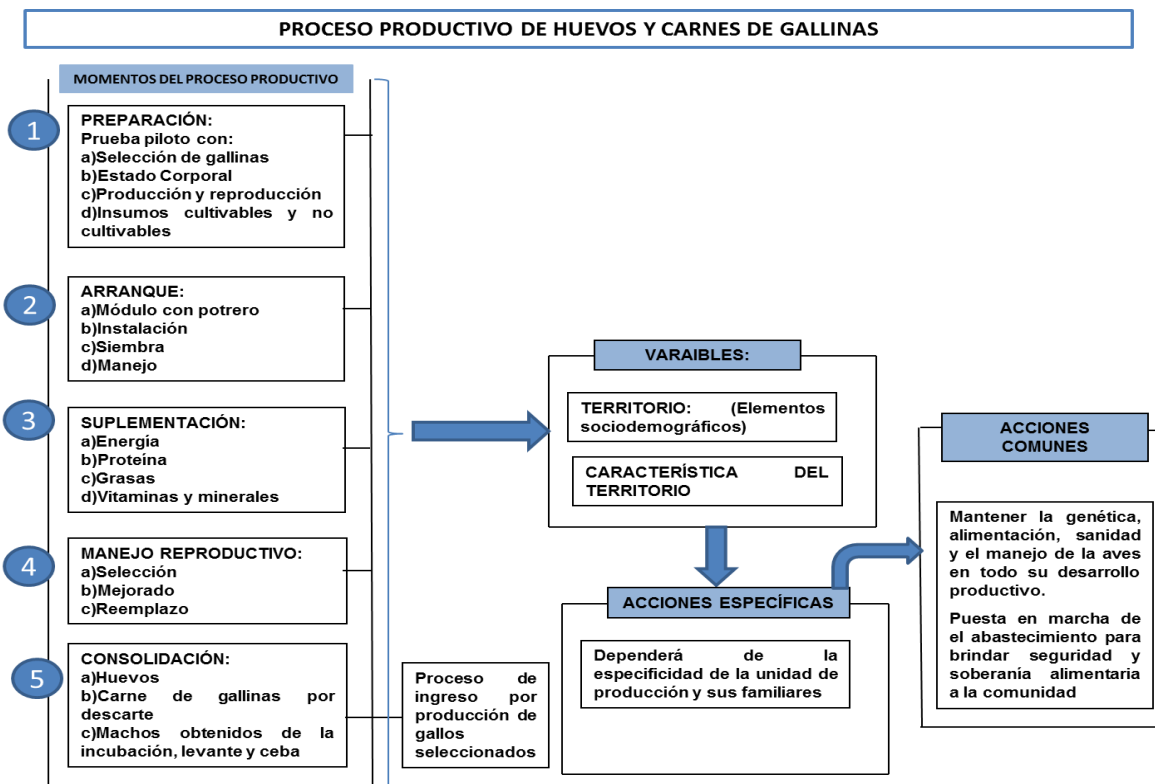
PROCESO PRODUCTIVO DE HUEVOS Y CARNES DE GALLINAS

MOMENTOS DEL PROCESO PRODUCTIVO

1

PREPARACIÓN:
Prueba piloto con:
a)Selección de gallinas
b)Estado Corporal
c)Producción y reproducción
d)Insumos cultivables y no cultivables

2

ARRANQUE:
a)Módulo con potrero
b)Instalación
c)Siembra
d)Manejo

3

SUPLEMENTACIÓN:
a)Energía
b)Proteína
c)Grasas
d)Vitaminas y minerales

4

MANEJO REPRODUCTIVO:
a)Selección
b)Mejorado
c)Reemplazo

5

CONSOLIDACIÓN:
a)Huevos
b)Carne de gallinas por descarte
c)Machos obtenidos de la incubación, levante y ceba

Proceso de ingreso por producción de gallos seleccionados

VARAIBLES:

TERRITORIO: (Elementos sociodemográficos)

CARACTERÍSTICA DEL TERRITORIO

ACCIONES ESPECÍFICAS

Dependerá de la especificidad de la unidad de producción y sus familiares

ACCIONES COMUNES

Mantener la genética, alimentación, sanidad y el manejo de la aves en todo su desarrollo productivo.

Puesta en marcha de el abastecimiento para brindar seguridad y soberanía alimentaria a la comunidad